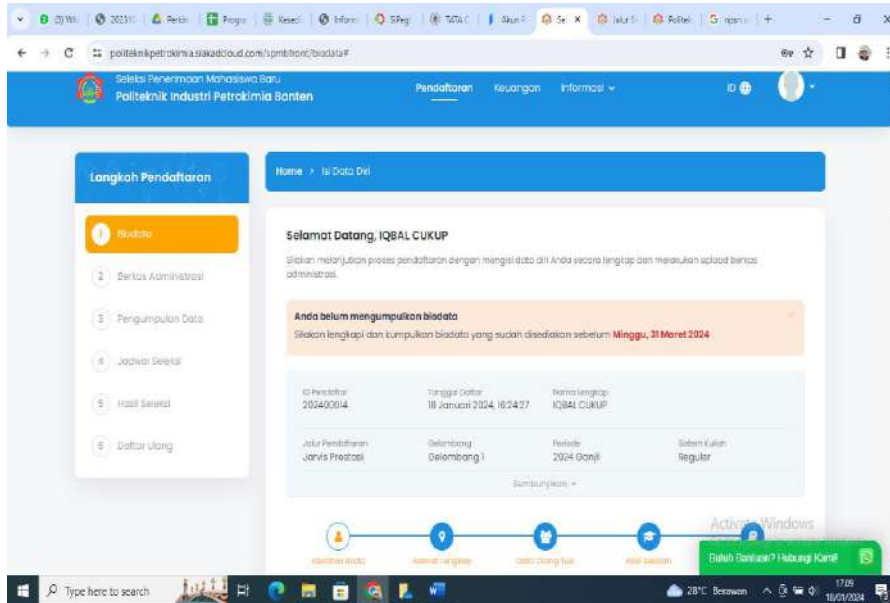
(3) Wh | 202310 | Pertin | Progra | Keseh | Inform | SiPeg | TATA C | Akun P | Se × | Jalur S | Politek | G npsn | +

politeknikpetrokimia.siakadcloud.com/spmbfront/biodata#

Seleksi Penerimaan Mahasiswa Baru
Politeknik Industri Petrokimia Banten

Pendaftaran Keuangan Informasi

ID

Langkah Pendaftaran

1 Biodata
2 Berkas Administrasi
3 Pengumpulan Data
4 Jadwal Seleksi
5 Hasil Seleksi
6 Daftar Ulang

Home > Isi Data Diri

Selamat Datang, IQBAL CUKUP

Silakan melanjutkan proses pendaftaran dengan mengisi data diri Anda secara lengkap dan melakukan upload berkas administrasi.

Anda belum mengumpulkan biodata
Silakan lengkapi dan kumpulkan biodata yang sudah disediakan sebelum Minggu, 31 Maret 2024

| ID Pendaftar 202480014 | Tanggal Daftar 18 Januari 2024, 16:24:27 | Nama Lengkap IQBAL CUKUP | |
|---|---|---|---|
| Jalur Pendaftaran Jarvis Prestasi | Gelombang Gelombang I | Periode 2024 Ganjil | Sistem Kuliah Reguler |

Sembunyikan

Identitas Anda | Alamat Lengkap | Data Orang Tua | Asal Sekolah

Activate Windows

Butuh Bantuan? Hubungi Kami!

Type here to search

28°C Berawan 17:05 18/01/2024